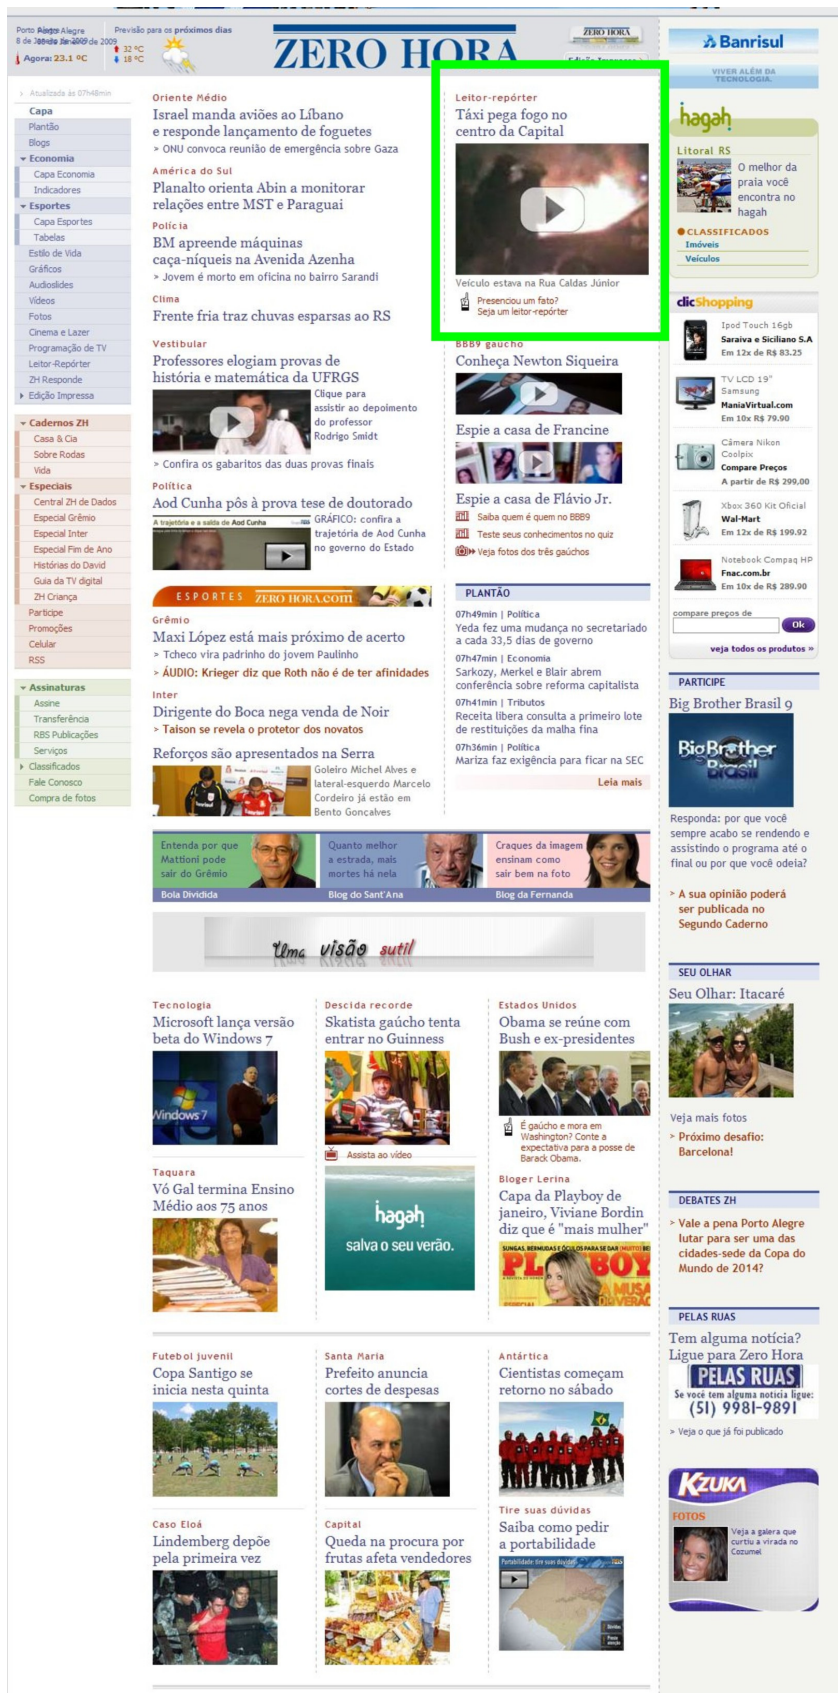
Porto Alegre
8 de Janeiro de 2009
Agora: 23.1 ºC

Previsão para os próximos dias
32 ºC
18 ºC

ZERO HORA

ZERO HORA
Edição Impressa

Banrisul
VIVER ALÉM DA TECNOLOGIA

Atualizada às 07h48min
Capa
Plantão
Blogs
Economia
Capa Economia
Indicadores
Esportes
Capa Esportes
Tabelas
Estilo de Vida
Gráficos
Audioslides
Vídeos
Fotos
Cinema e Lazer
Programação de TV
Leitor-Repórter
ZH Responde
Edição Impressa

Cadernos ZH
Casa & Cia
Sobre Rodas
Vida
Especiais
Central ZH de Dados
Especial Grêmio
Especial Inter
Especial Fim de Ano
Histórias do David
Guia da TV digital
ZH Criança
Participe
Promoções
Celular
RSS

Assinaturas
Assine
Transferência
RBS Publicações
Serviços
Classificados
Fale Conosco
Compra de fotos

Oriente Médio
Israel manda aviões ao Líbano e responde lançamento de foguetes
> ONU convoca reunião de emergência sobre Gaza

América do Sul
Planalto orienta Abin a monitorar relações entre MST e Paraguai

Polícia
BM apreende máquinas caça-níqueis na Avenida Azenha
> Jovem é morto em oficina no bairro Sarandi

Clima
Frente fria traz chuvas esparsas ao RS

Vestibular
Professores elogiam provas de história e matemática da UFRGS
Clique para assistir ao depoimento do professor Rodrigo Smidt
> Confira os gabaritos das duas provas finais

Política
Aod Cunha pôs à prova tese de doutorado
A trajetória e a queda de Aod Cunha
GRÁFICO: confira a trajetória de Aod Cunha no governo do Estado

Leitor-repórter
Táxi pega fogo no centro da Capital
Veículo estava na Rua Caldas Júnior
Presenciou um fato?
Seja um leitor-repórter

BBB9 gaúcho
Conheça Newton Siqueira
Espie a casa de Francine
Espie a casa de Flávio Jr.
Saiba quem é quem no BBB9
Teste seus conhecimentos no quiz
Veja fotos dos três gaúchos

hagah
Litoral RS
O melhor da praia você encontra no hagah
CLASSIFICADOS
Imóveis
Veículos

clicShopping
Ipod Touch 16gb
Saraiva e Siciliano S.A
Em 12x de R$ 83.25
TV LCD 19" Samsung
ManiaVirtual.com
Em 10x R$ 79.90
Câmera Nikon Coolpix
Compare Preços
A partir de R$ 299,00
Xbox 360 Kit Oficial
Wal-Mart
Em 12x de R$ 199.92
Notebook Compaq HP
Fnac.com.br
Em 10x de R$ 289.90
compare preços de
Ok
veja todos os produtos »

ESPORTES ZERO HORA.com
Grêmio
Maxi López está mais próximo de acerto
> Tcheco vira padrinho do jovem Paulinho
> ÁUDIO: Krieger diz que Roth não é de ter afinidades

Inter
Dirigente do Boca nega venda de Noir
> Taison se revela o protetor dos novatos
Reforços são apresentados na Serra
Goleiro Michel Alves e lateral-esquerdo Marcelo Cordeiro já estão em Bento Gonçalves

PLANTÃO
07h49min | Política
Yeda fez uma mudança no secretariado a cada 33,5 dias de governo
07h47min | Economia
Sarkozy, Merkel e Blair abrem conferência sobre reforma capitalista
07h41min | Tributos
Receita libera consulta a primeiro lote de restituições da malha fina
07h36min | Política
Mariza faz exigência para ficar na SEC
Leia mais

PARTICIPE
Big Brother Brasil 9
Responda: por que você sempre acabe se rendendo e assistindo o programa até o final ou por que você odeia?
> A sua opinião poderá ser publicada no Segundo Caderno

Entenda por que Mattioni pode sair do Grêmio
Bola Dividida
Quanto melhor a estrada, mais mortes há nela
Blog do Sant'Ana
Craques da imagem ensinam como sair bem na foto
Blog da Fernanda

Uma visão sutil

SEU OLHAR
Seu Olhar: Itacaré
Veja mais fotos
> Próximo desafio: Barcelona!

Tecnologia
Microsoft lança versão beta do Windows 7

Descida recorde
Skatista gaúcho tenta entrar no Guinness
Assista ao vídeo

Estados Unidos
Obama se reúne com Bush e ex-presidentes
É gaúcho e mora em Washington? Conte a expectativa para a posse de Barack Obama.

Taquara
Vó Gal termina Ensino Médio aos 75 anos

hagah
salva o seu verão.

Bloger Lerina
Capa da Playboy de janeiro, Viviane Bordin diz que é "mais mulher"

DEBATES ZH
> Vale a pena Porto Alegre lutar para ser uma das cidades-sede da Copa do Mundo de 2014?

PELAS RUAS
Tem alguma notícia? Ligue para Zero Hora
PELAS RUAS
Se você tem alguma notícia ligue:
(51) 9981-9891
> Veja o que já foi publicado

Futebol juvenil
Copa Santiago se inicia nesta quinta

Santa Maria
Prefeito anuncia cortes de despesas

Antártica
Cientistas começam retorno no sábado

Caso Eloá
Lindemberg depõe pela primeira vez

Capital
Queda na procura por frutas afeta vendedores

Tire suas dúvidas
Saiba como pedir a portabilidade

KZUKA
FOTOS
Veja a galera que curtiu a virada no Cozumel